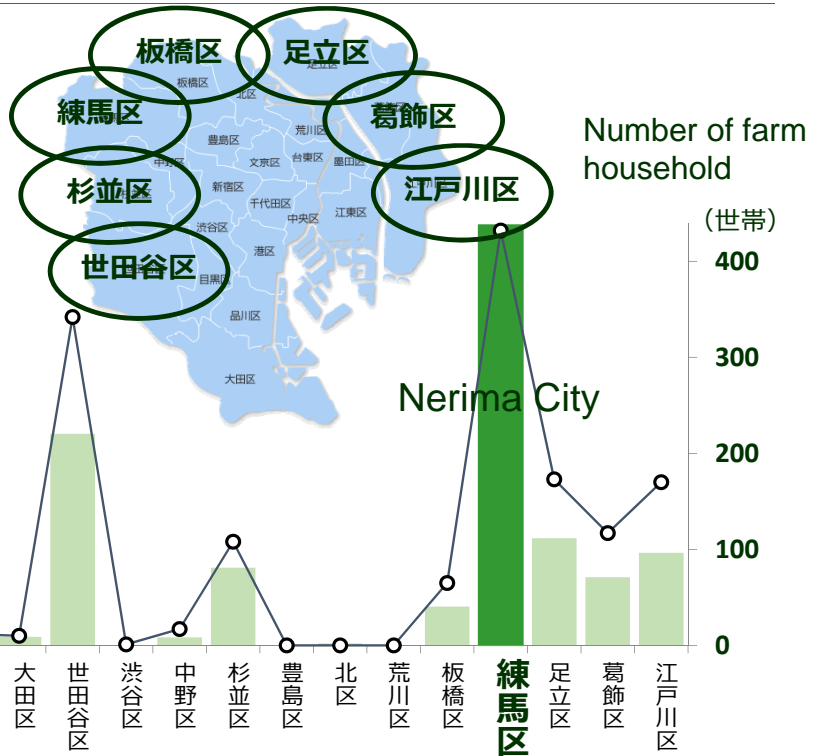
板橋区
足立区
練馬区
葛飾区
杉並区
江戸川区
世田谷区

板橋区
足立区
北区
荒川区
豊島区
文京区
台東区
墨田区
中野区
新宿区
千代田区
中央区
江東区
渋谷区
港区
目黒区
品川区
大田区

Number of farm household

(世帯)
400
300
200
100
0

Nerima City

大田区
世田谷区
渋谷区
中野区
杉並区
豊島区
北区
荒川区
板橋区
練馬区
足立区
葛飾区
江戸川区